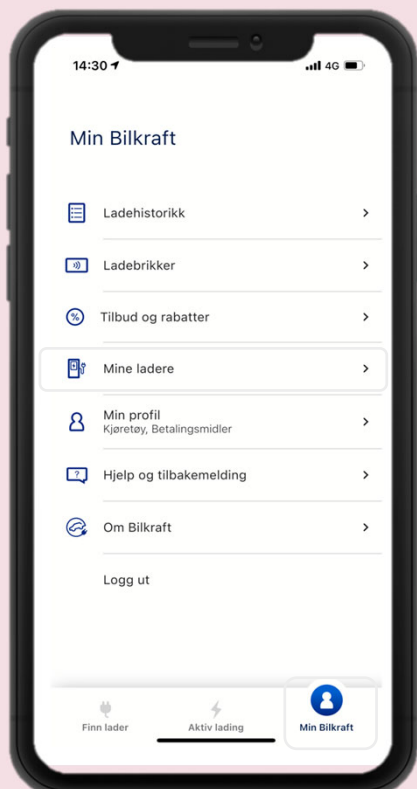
14:30 4G

Min Bilkraft

Ladehistorikk

Ladebrikker

Tilbud og rabatter

Mine ladere

Min profil
Kjøretøy, Betalingsmidler

Hjelp og tilbakemelding

Om Bilkraft

Logg ut

Finn lader
Aktiv lading
Min Bilkraft